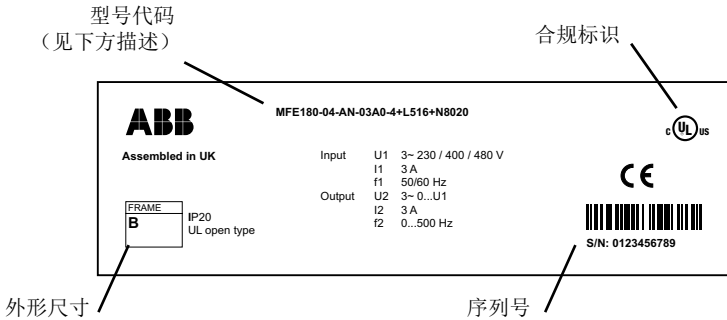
型号代码
（见下方描述）

合规标识

ABB

MFE180-04-AN-03A0-4+L516+N8020

c UL us

Assembled in UK

| | | |
|---|---|---|
| Input | U1 | 3~ 230 / 400 / 480 V |
| | I1 | 3 A |
| | f1 | 50/60 Hz |
| Output | U2 | 3~ 0...U1 |
| | I2 | 3 A |
| | f2 | 0...500 Hz |

CE

FRAME
B

IP20
UL open type

S/N: 0123456789

外形尺寸

序列号